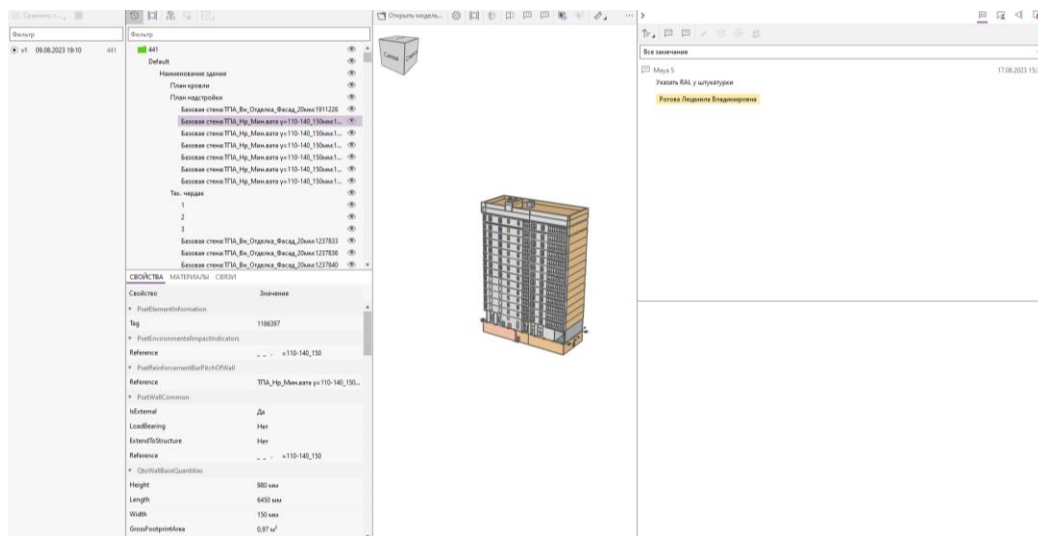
Сравнить...

Фильтр

v1 09.08.2023 19:10 441

Фильтр

441
Default
Наименование здания
План кровли
План надстройки
Базовая стена:ТПА_Вн_Отделка_Фасад_20мм:1911226
Базовая стена:ТПА_Нр_Мин.вата у=110-140_150мм:1...
Базовая стена:ТПА_Нр_Мин.вата у=110-140_150мм:1...
Базовая стена:ТПА_Нр_Мин.вата у=110-140_150мм:1...
Базовая стена:ТПА_Нр_Мин.вата у=110-140_150мм:1...
Базовая стена:ТПА_Нр_Мин.вата у=110-140_150мм:1...
Базовая стена:ТПА_Нр_Мин.вата у=110-140_150мм:1...
Тех. чердак
1
2
3
Базовая стена:ТПА_Вн_Отделка_Фасад_20мм:1237833
Базовая стена:ТПА_Вн_Отделка_Фасад_20мм:1237836
Базовая стена:ТПА_Вн_Отделка_Фасад_20мм:1237840

СВОЙСТВА МАТЕРИАЛЫ СВЯЗИ

| Свойство | Значение |
|---|---|
| PsetElementInformation | |
| Tag | 1186397 |
| PsetEnvironmentalImpactIndicators | |
| Reference | у=110-140_150 |
| PsetReinforcementBarPitchOfWall | |
| Reference | ТПА_Нр_Мин.вата у=110-140_150... |
| PsetWallCommon | |
| IsExternal | Да |
| LoadBearing | Нет |
| ExtendToStructure | Нет |
| Reference | у=110-140_150 |
| QtoWallBaseQuantities | |
| Height | 980 мм |
| Length | 6450 мм |
| Width | 150 мм |
| GrossFootprintArea | 0,97 м² |

Открыть модель...

Сзади

Все замечания

Мера 5
Указать RAL у штукатурки
17.08.2023 15:
Рогова Людмила Владимировна